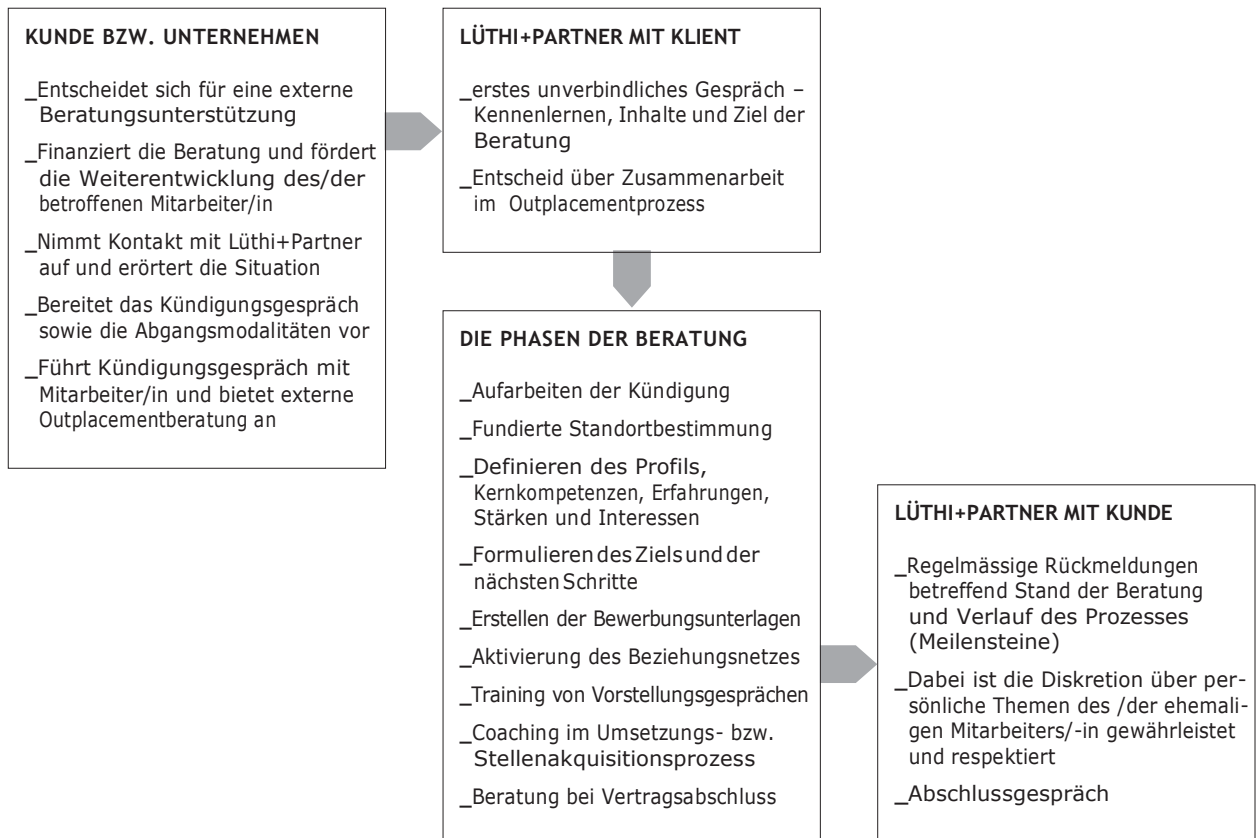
KUNDE BZW. UNTERNEHMEN

_Entscheidet sich für eine externe Beratungsunterstützung

_Finanziert die Beratung und fördert die Weiterentwicklung des/der betroffenen Mitarbeiter/in

_Nimmt Kontakt mit Lüthi+Partner auf und erörtert die Situation

_Bereitet das Kündigungsgespräch sowie die Abgangsmodalitäten vor

_Führt Kündigungsgespräch mit Mitarbeiter/in und bietet externe Outplacementberatung an

LÜTHI+PARTNER MIT KLIENT

_erstes unverbindliches Gespräch – Kennenlernen, Inhalte und Ziel der Beratung

_Entscheid über Zusammenarbeit im Outplacementprozess

DIE PHASEN DER BERATUNG

_Aufarbeiten der Kündigung

_Fundierte Standortbestimmung

_Definieren des Profils, Kernkompetenzen, Erfahrungen, Stärken und Interessen

_Formulieren des Ziels und der nächsten Schritte

_Erstellen der Bewerbungsunterlagen

_Aktivierung des Beziehungsnetzes

_Training von Vorstellungsgesprächen

_Coaching im Umsetzungs- bzw. Stellenakquisitionsprozess

_Beratung bei Vertragsabschluss

LÜTHI+PARTNER MIT KUNDE

_Regelmässige Rückmeldungen betreffend Stand der Beratung und Verlauf des Prozesses (Meilensteine)

_Dabei ist die Diskretion über persönliche Themen des /der ehemaligen Mitarbeiters/-in gewährleistet und respektiert

_Abschlussgespräch